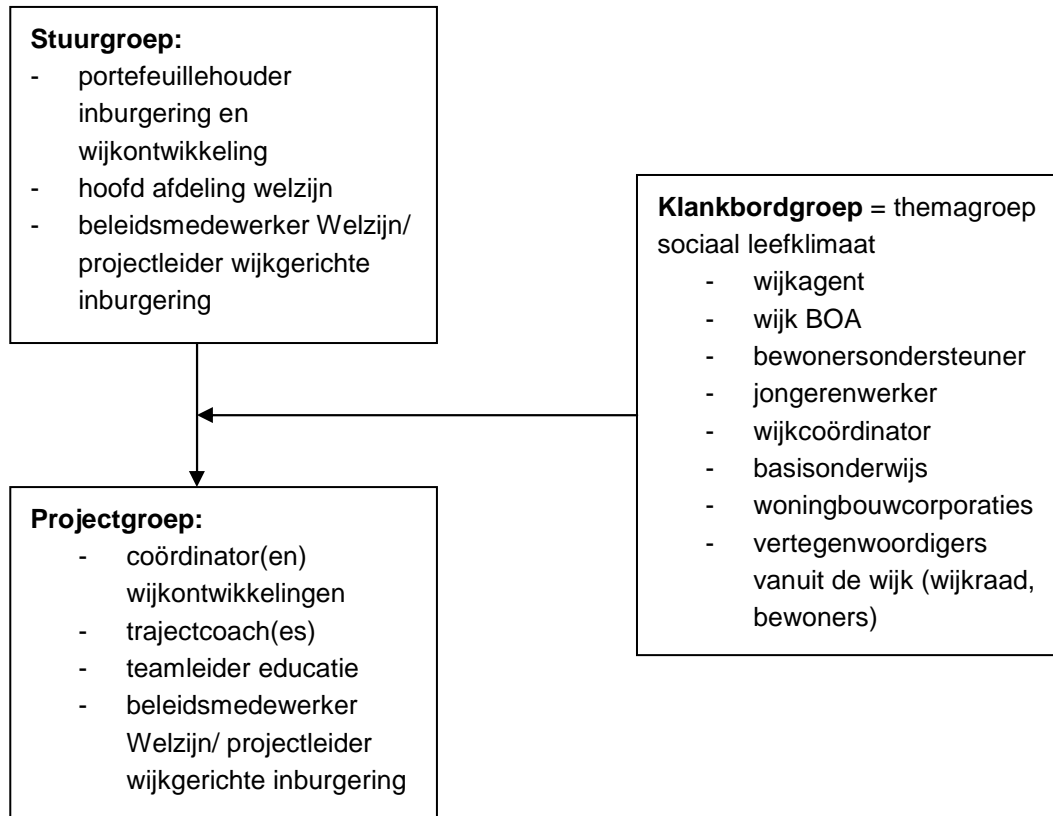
**Stuurgroep:**
- portefeuillehouder inburgering en wijkontwikkeling
- hoofd afdeling welzijn
- beleidsmedewerker Welzijn/ projectleider wijkgerichte inburgering

**Klankbordgroep** = themagroep sociaal leefklimaat
- wijkagent
- wijk BOA
- bewonersondersteuner
- jongerenwerker
- wijkcoördinator
- basisonderwijs
- woningbouwcorporaties
- vertegenwoordigers vanuit de wijk (wijkraad, bewoners)

**Projectgroep:**
- coördinator(en) wijkontwikkelingen
- trajectcoach(es)
- teamleider educatie
- beleidsmedewerker Welzijn/ projectleider wijkgerichte inburgering